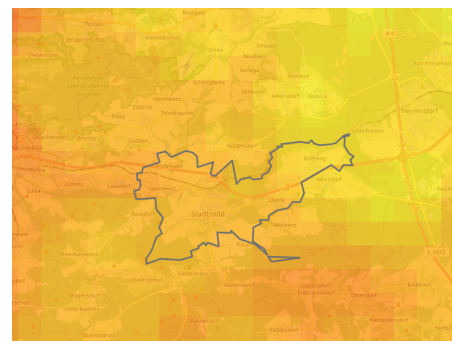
Stadtroda
Hermsdorf
Bollberg
Quirla
Möckern
Ruttersdorf
Geisenhain
Renthendorf
Karlsdorf
Tröbnitz
Albersdorf
Schöngleina
Gröben
Laasdorf
Zöllnitz
Meusebach
Lippersdorf
Erdmannsdorf
Ottendorf
Waltersdorf
Weißbach
Rattelsdorf
Oberbodnitz
Eineborn
Tissa
Dorndorf
Reichenbach
Schleifreisen
Wolfersdorf
Bad Klosterlausnitz
Trockenborn
Sulza
Jägersdorf
Rabis
Lodersleben
Gernewitz
Zinna
Mörsdorf
Zimmritz
Bollberg
Gejesch
Bucha
Dreskow
Schlöben
Rothenstein
Kleinbockedra
Bürgel
Rödigen